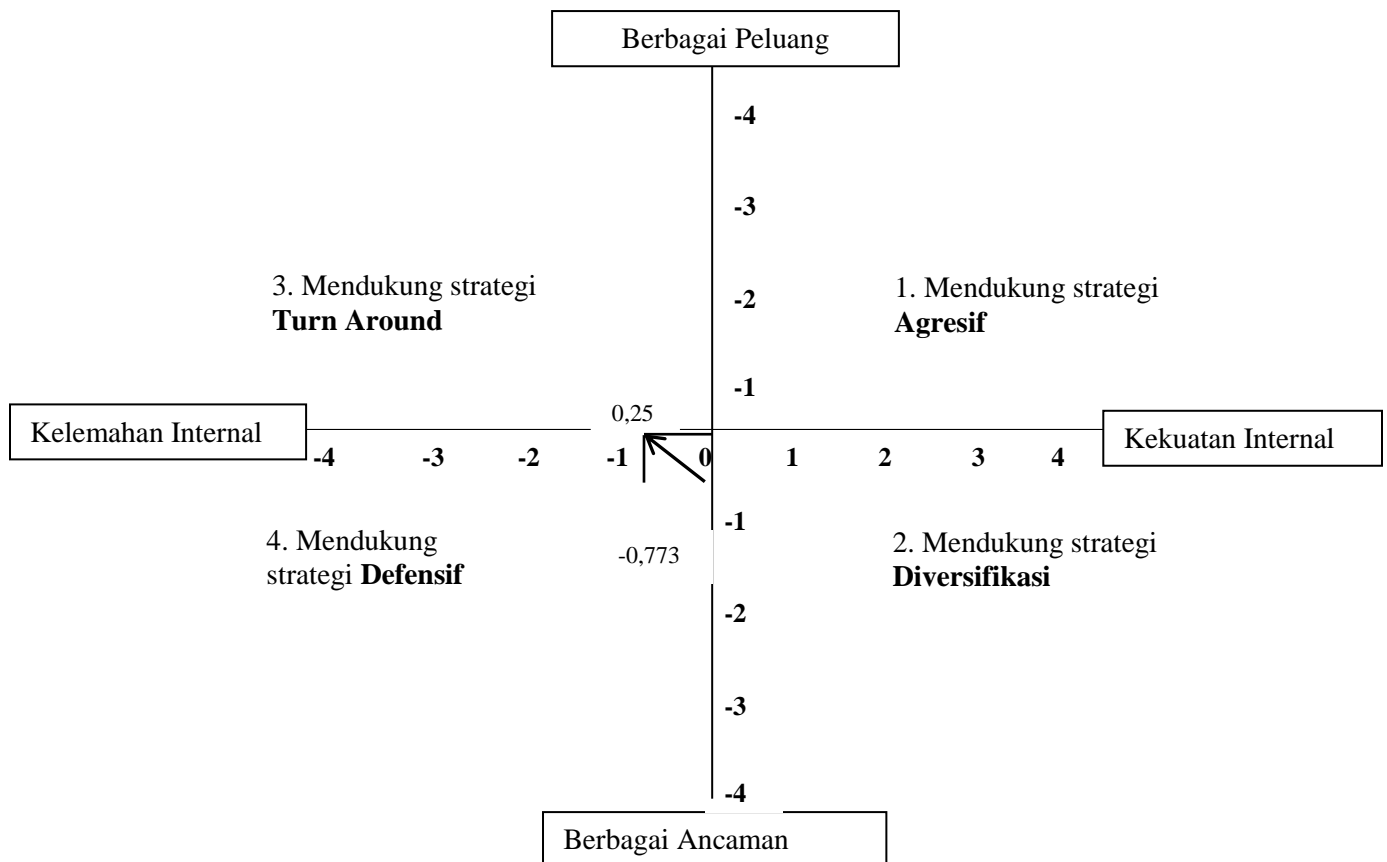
Berbagai Peluang

-4

-3

3. Mendukung strategi
**Turn Around**

-2

1. Mendukung strategi
**Agresif**

-1

0,25

Kelemahan Internal

-4 -3 -2 -1 0 1 2 3 4

Kekuatan Internal

-1

4. Mendukung strategi **Defensif**

-0,773

2. Mendukung strategi
**Diversifikasi**

-2

-3

-4

Berbagai Ancaman